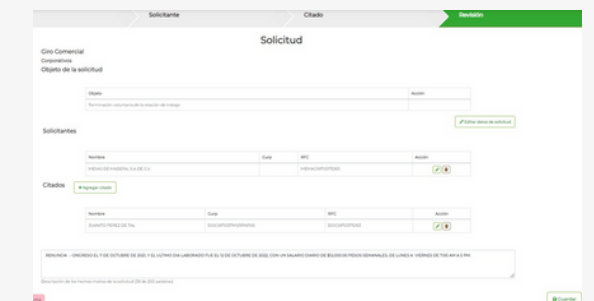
Solicitante

Citado

Revisión

Solicitud

Giro Comercial

Corporativos

Objeto de la solicitud

| Objeto | Acción |
|---|---|
| Terminación voluntaria de la relación de trabajo | |

Editar datos de solicitud

Solicitantes

| Nombre | Curp | RFC | Acción |
|---|---|---|---|
| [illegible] | | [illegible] | |

Citados

Agregar citado

| Nombre | Curp | RFC | Acción |
|---|---|---|---|
| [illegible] | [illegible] | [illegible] | |

RENUNCIA - INGRESO EL 7 DE OCTUBRE DE 2021, Y SU ULTIMO DIA LABORADO FUE EL 12 DE OCTUBRE DE 2022, CON UN SALARIO DIARIO DE $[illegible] PESOS SEMANALES, DE LUNES A VIERNES DE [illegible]

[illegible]

Guardar